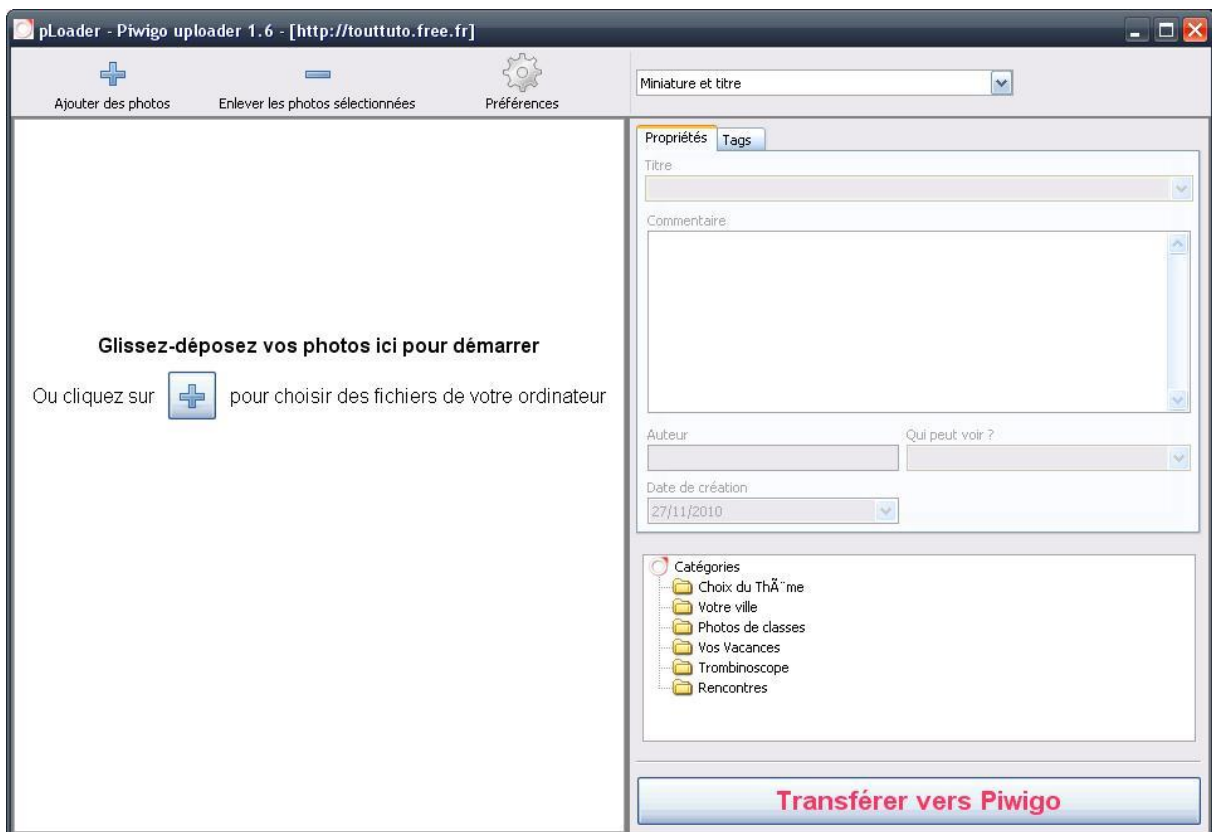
pLoader - Piwigo uploader 1.6 - [http://touttuto.free.fr]

Ajouter des photos
Enlever les photos sélectionnées
Préférences

Miniature et titre

Glissez-déposez vos photos ici pour démarrer

Ou cliquez sur pour choisir des fichiers de votre ordinateur

Propriétés
Tags

Titre

Commentaire

Auteur

Qui peut voir ?

Date de création

27/11/2010

Catégories
Choix du ThÃ¨me
Votre ville
Photos de classes
Vos Vacances
Trombinoscope
Rencontres

Transférer vers Piwigo